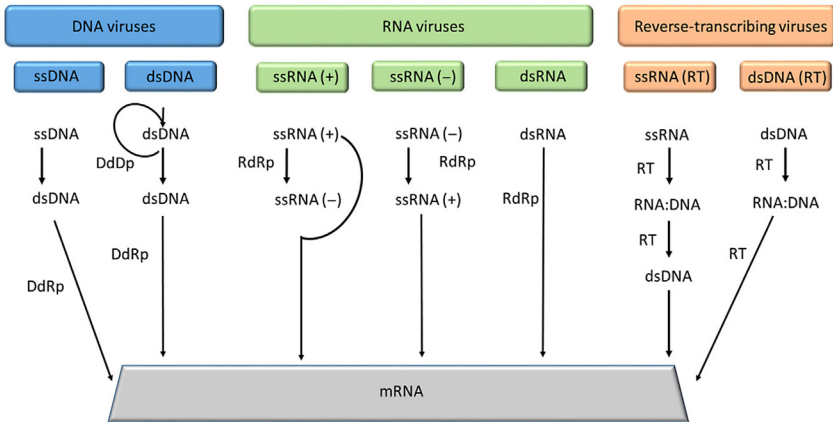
DNA viruses

RNA viruses

Reverse-transcribing viruses

ssDNA

dsDNA

ssRNA (+)

ssRNA (–)

dsRNA

ssRNA (RT)

dsDNA (RT)

ssDNA

dsDNA

DdRp

DdDp

dsDNA

dsDNA

DdRp

ssRNA (+)

RdRp

ssRNA (–)

ssRNA (–)

RdRp

ssRNA (+)

dsRNA

RdRp

ssRNA

RT

RNA:DNA

RT

dsDNA

dsDNA

RT

RNA:DNA

RT

mRNA